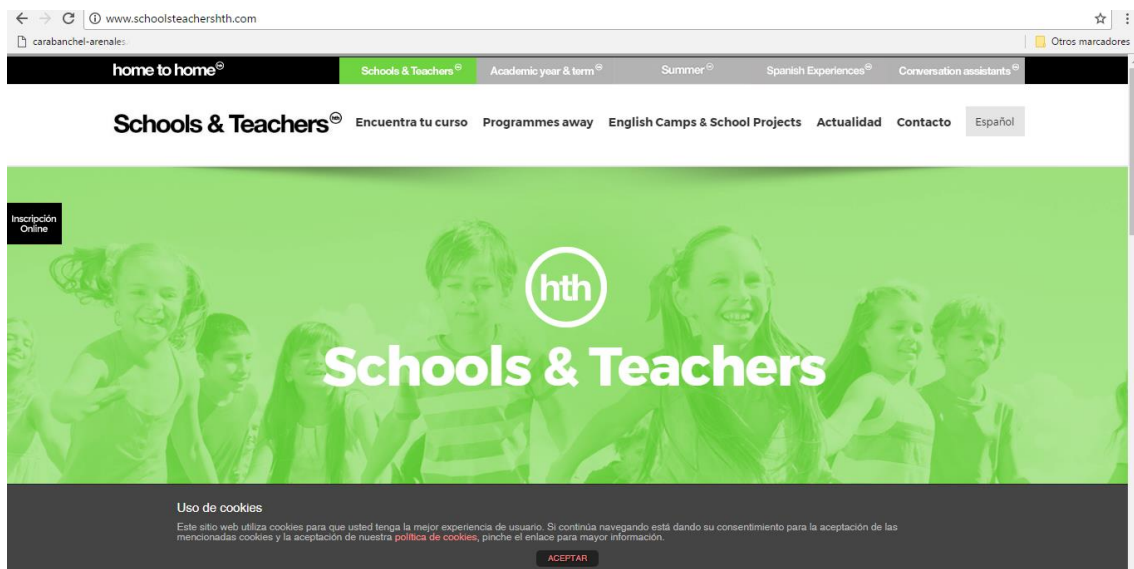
www.schoolsteachershth.com

carabanchel-arenales

Otros marcadores

home to home

Schools & Teachers

Academic year & term

Summer

Spanish Experiences

Conversation assistants

Schools & Teachers

Encuentra tu curso

Programmes away

English Camps & School Projects

Actualidad

Contacto

Español

Inscripción Online

hth

Schools & Teachers

Uso de cookies

Este sitio web utiliza cookies para que usted tenga la mejor experiencia de usuario. Si continúa navegando está dando su consentimiento para la aceptación de las mencionadas cookies y la aceptación de nuestra política de cookies, pinche el enlace para mayor información.

ACEPTAR